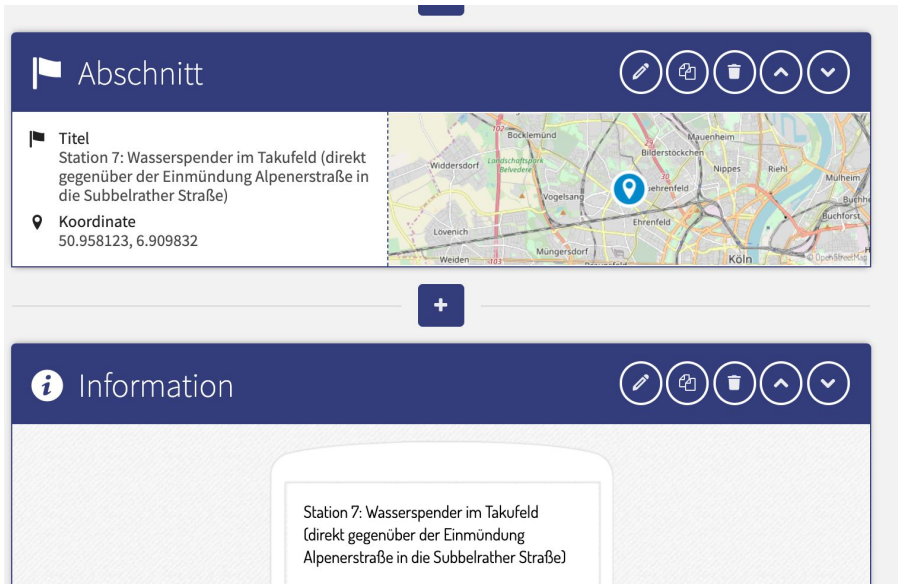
Abschnitt

Titel
Station 7: Wasserspender im Takufeld (direkt gegenüber der Einmündung Alpenerstraße in die Subbelrather Straße)

Koordinate
50.958123, 6.909832

Bocklemünd
Mauenheim
Bilderstöckchen
Widdersdorf
Landschaftspark Belvedere
Nippes
Riehl
Mülheim
Vogelsang
Ehrenfeld
Buchforst
Lövenich
Müngersdorf
Weiden
Köln
© OpenStreetMap

+

Information

Station 7: Wasserspender im Takufeld (direkt gegenüber der Einmündung Alpenerstraße in die Subbelrather Straße)